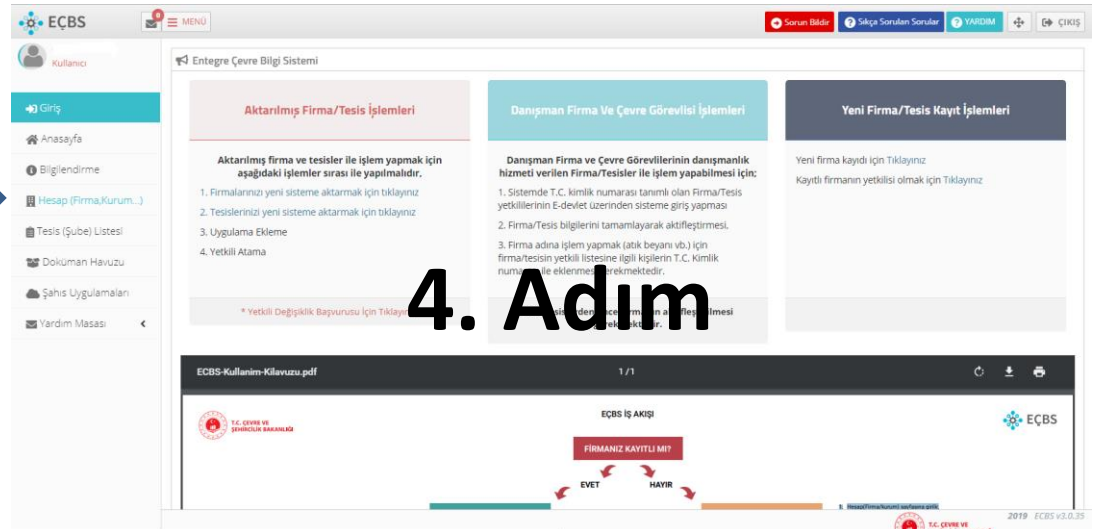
EÇBS
MENÜ
Sorun Bildir
Sıkça Sorulan Sorular
YARDIM
ÇIKIŞ

Kullanıcı

Giriş
Anasayfa
Bilgilendirme
Hesap (Firma,Kurum...)
Tesis (Şube) Listesi
Doküman Havuzu
Şahıs Uygulamaları
Yardım Masası

Entegre Çevre Bilgi Sistemi

Aktarılmış Firma/Tesis İşlemleri

Aktarılmış firma ve tesisler ile işlem yapmak için aşağıdaki işlemler sırası ile yapılmalıdır.

1. Firmalarınızı yeni sisteme aktarmak için tıklayınız
2. Tesislerinizi yeni sisteme aktarmak için tıklayınız
3. Uygulama Ekleme
4. Yetkili Atama

* Yetkili Değişiklik Başvurusu İçin Tıklayın

Danışman Firma Ve Çevre Görevlisi İşlemleri

Danışman Firma ve Çevre Görevlilerinin danışmanlık hizmeti verilen Firma/Tesisler ile işlem yapabilmesi için;

1. Sistemde T.C. kimlik numarası tanımlı olan Firma/Tesis yetkililerinin E-devlet üzerinden sisteme giriş yapması
2. Firma/Tesis bilgilerini tamamlayarak aktifleştirmesi.
3. Firma adına işlem yapmak (atık beyanı vb.) için firma/tesisin yetkili listesine ilgili kişilerin T.C. Kimlik numara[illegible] ile eklenme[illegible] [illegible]rekmektedir.

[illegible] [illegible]rmesi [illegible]rekmektedir.

4. Adım

Yeni Firma/Tesis Kayıt İşlemleri

Yeni firma kaydı için Tıklayınız
Kayıtlı firmanın yetkilisi olmak için Tıklayınız

ECBS-Kullanim-Kilavuzu.pdf
1/1

T.C. ÇEVRE VE ŞEHİRCİLİK BAKANLIĞI
EÇBS İŞ AKIŞI
EÇBS
FİRMANIZ KAYITLI MI?
EVET
HAYIR
1. Hesap(Firma/Kurum) sayfasına giriş

2019 ECBS v3.0.35
T.C. ÇEVRE VE